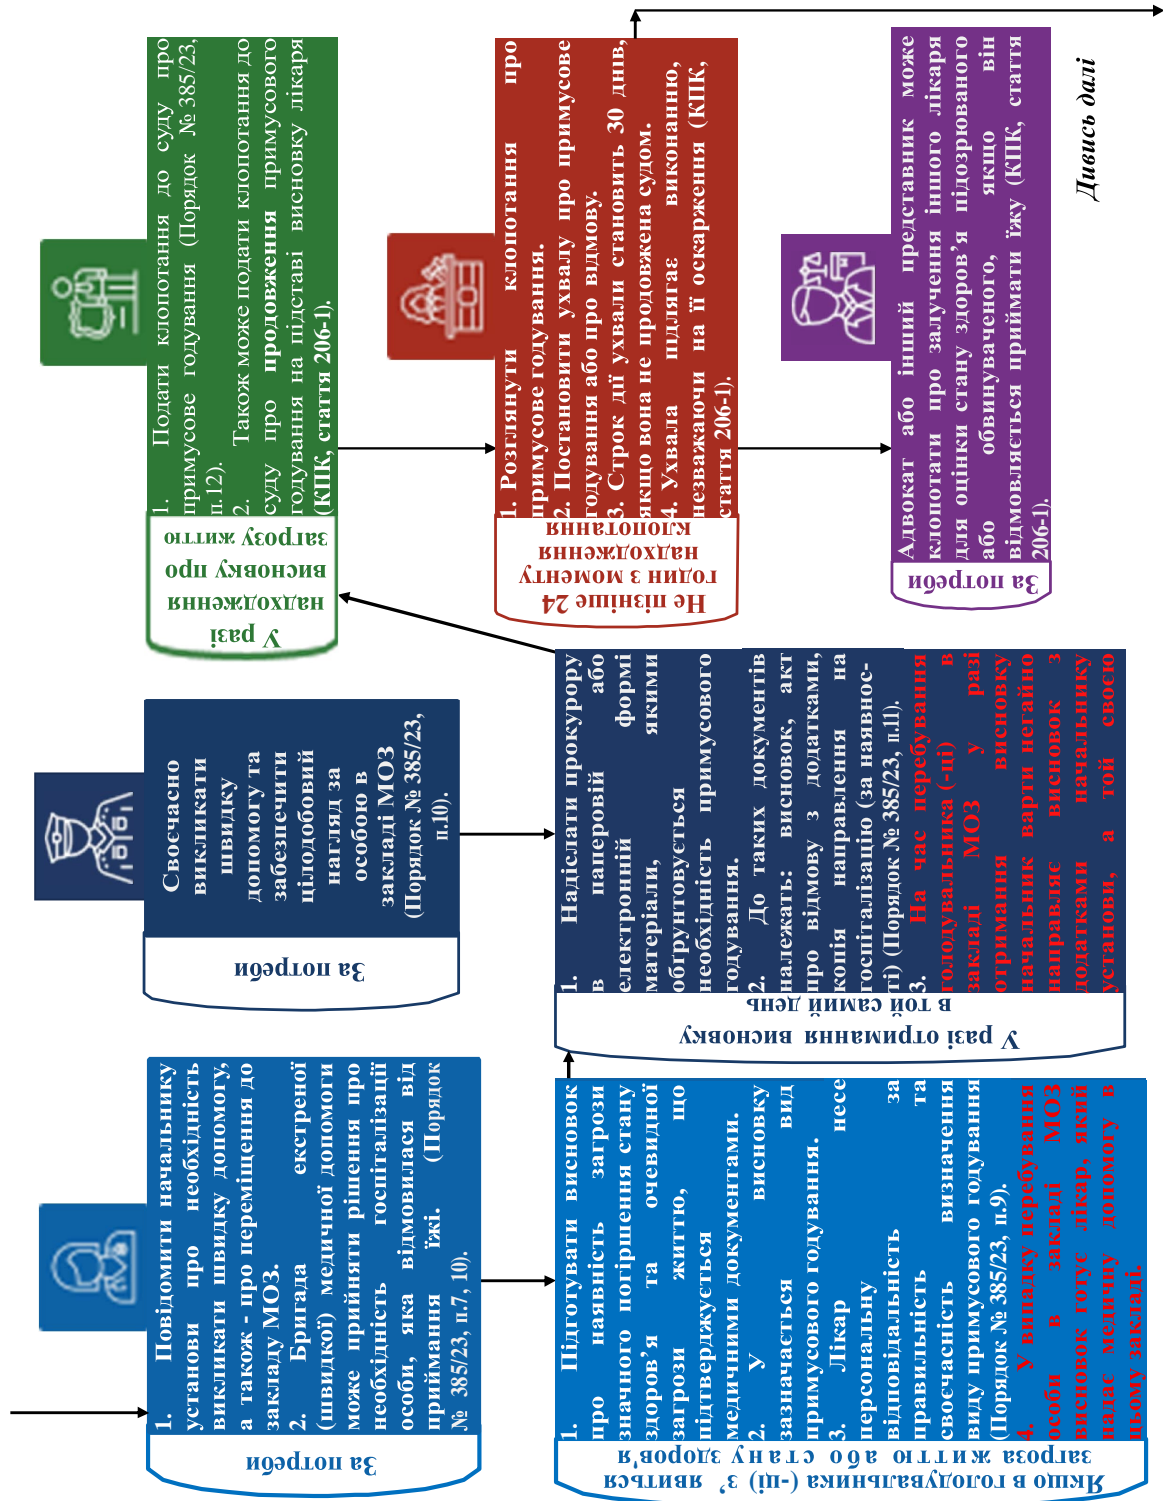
За потреби

1. Повідомити начальнику установи про необхідність викликати швидку допомогу, а також - про переміщення до закладу МОЗ.
2. Бригада екстреної (швидкої) медичної допомоги може прийняти рішення про необхідність госпіталізації особи, яка відмовилася від приймання їжі. (Порядок № 385/23, п.7, 10).

Якщо в голодувальника (-ці) з'явився загроза життю або стану здоров'я

1. Підготувати висновок про наявність загрози значного погіршення стану здоров'я та очевидної загрози життю, що підтверджується медичними документами.
2. У висновку зазначається вид примусового годування.
3. Лікар несе персональну відповідальність за правильність та своєчасність визначення виду примусового годування (Порядок № 385/23, п.9).
4. У випадку перебування особи в закладі МОЗ висновок готує лікар, який надає медичну допомогу в цьому закладі.

За потреби

Своєчасно викликати швидку допомогу та забезпечити цілодобовий нагляд за особою в закладі МОЗ (Порядок № 385/23, п.10).

У разі отримання висновку в той самий день

1. Надіслати прокурору в паперовій або електронній формі матеріали, якими обґрунтовується необхідність примусового годування.
2. До таких документів належать: висновок, акт про відмову з додатками, копія направлення на госпіталізацію (за наявності) (Порядок № 385/23, п.11).
3. На час перебування голодувальника (-ці) в закладі МОЗ у разі отримання висновку начальник варти негайно направляє висновок з додатками начальнику установи, а той своєю

У разі надходження висновку про загрозу життю

1. Подати клопотання до суду про примусове годування (Порядок № 385/23, п.12).
2. Також може подати клопотання до суду про продовження примусового годування на підставі висновку лікаря (КПК, стаття 206-1).

Не пізніше 24 годин з моменту надходження клопотання

1. Розглянути клопотання про примусове годування.
2. Постановити ухвалу про примусове годування або про відмову.
3. Строк дії ухвали становить 30 днів, якщо вона не продовжена судом.
4. Ухвала підлягає виконанню, незважаючи на її оскарження (КПК, стаття 206-1).

За потреби

Адвокат або інший представник може клопотати про залучення іншого лікаря для оцінки стану здоров'я підозрюваного або обвинуваченого, якщо він відмовляється приймати їжу (КПК, стаття 206-1).

Дивись далі